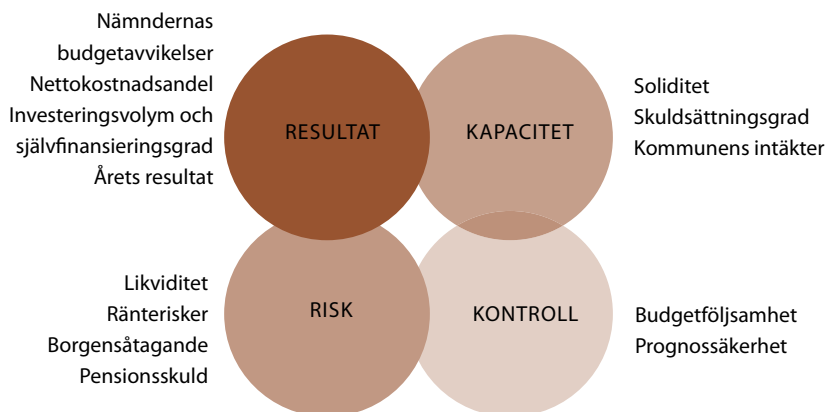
Nämndernas budgetavvikelser
Nettokostnadsandel
Investeringsvolym och självfinansieringsgrad
Årets resultat

RESULTAT

KAPACITET

Soliditet
Skuldsättningsgrad
Kommunens intäkter

Likviditet
Ränterisker
Borgensåtagande
Pensionsskuld

RISK

KONTROLL

Budgetföljsamhet
Prognossäkerhet